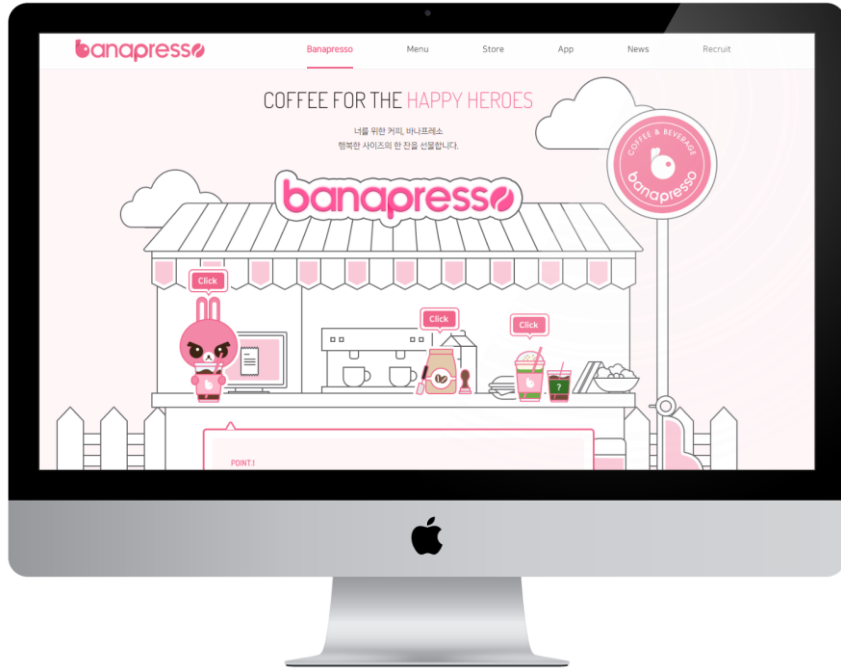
banapresso

Banapresso Menu Store App News Recruit

COFFEE FOR THE HAPPY HEROES

너를 위한 커피, 바나프레소
행복한 사이즈의 한 잔을 선물합니다.

COFFEE & BEVERAGE
banapresso

banapresso

Click

Click

Click

?

POINT.1